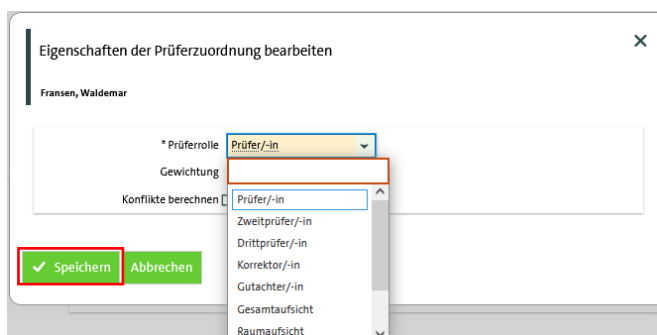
Eigenschaften der Prüferzuordnung bearbeiten

×

Fransen, Waldemar

* Prüferrolle Prüfer/-in

Gewichtung

Konflikte berechnen

Prüfer/-in
Zweitprüfer/-in
Drittprüfer/-in
Korrektor/-in
Gutachter/-in
Gesamtaufsicht
Raumaufsicht

✔ Speichern Abbrechen